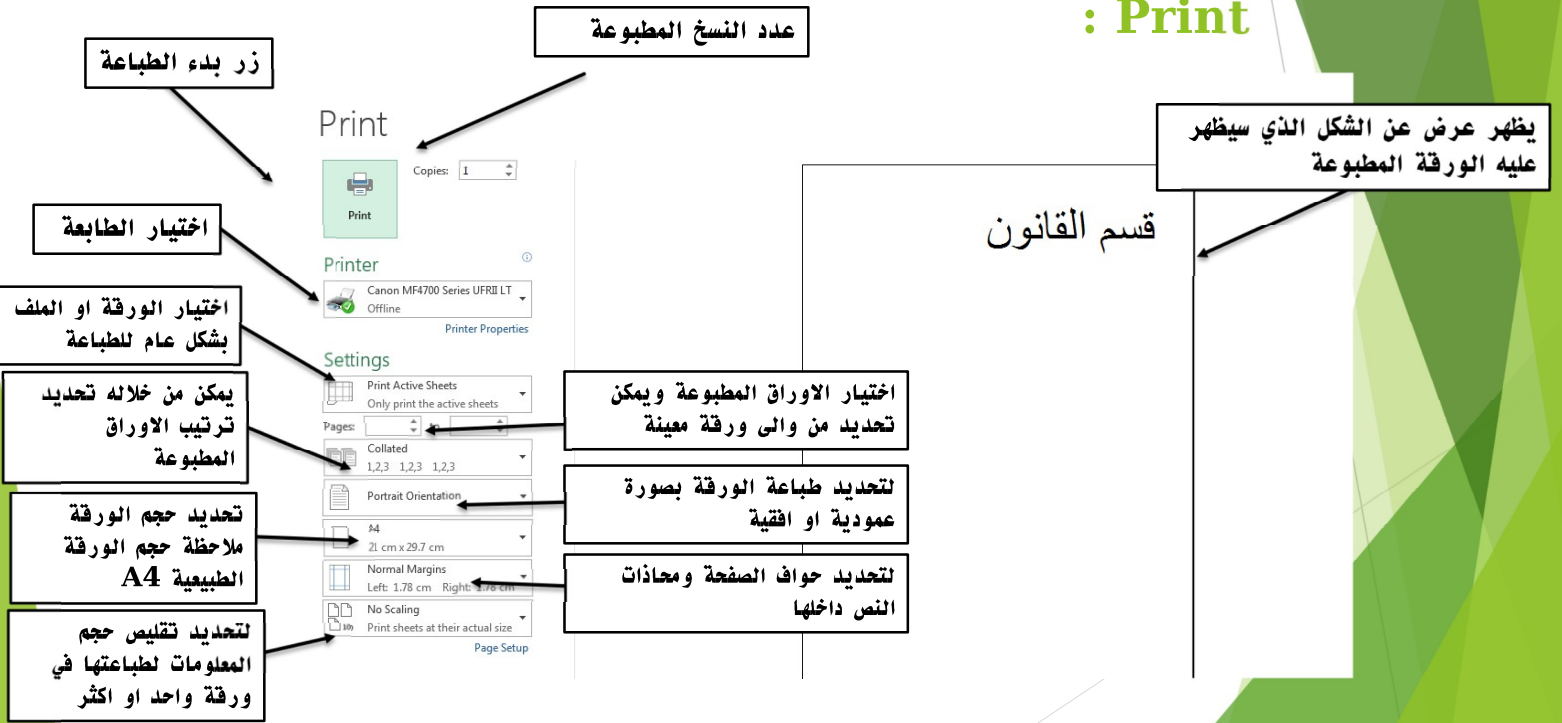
: Print

عدد النسخ المطبوعة

زر بدء الطباعة

Print

Copies: 1

Print

اختيار الطابعة

Printer

Canon MF4700 Series UFRII LT
Offline

Printer Properties

اختيار الورقة او الملف بشكل عام للطباعة

Settings

Print Active Sheets
Only print the active sheets

يمكن من خلاله تحديد ترتيب الاوراق المطبوعة

Pages:

Collated
1,2,3 1,2,3 1,2,3

Portrait Orientation

تحديد حجم الورقة ملاحظة حجم الورقة الطبيعية A4

A4
21 cm x 29.7 cm

Normal Margins
Left: 1.78 cm Right: 1.78 cm

No Scaling
Print sheets at their actual size

لتحديد تقليص حجم المعلومات لطباعتها في ورقة واحد او اكثر

Page Setup

اختيار الاوراق المطبوعة ويمكن تحديد من والى ورقة معينة

لتحديد طباعة الورقة بصورة عمودية او افقية

لتحديد حواف الصفحة ومحاذات النص داخلها

يظهر عرض عن الشكل الذي سيظهر عليه الورقة المطبوعة

قسم القانون